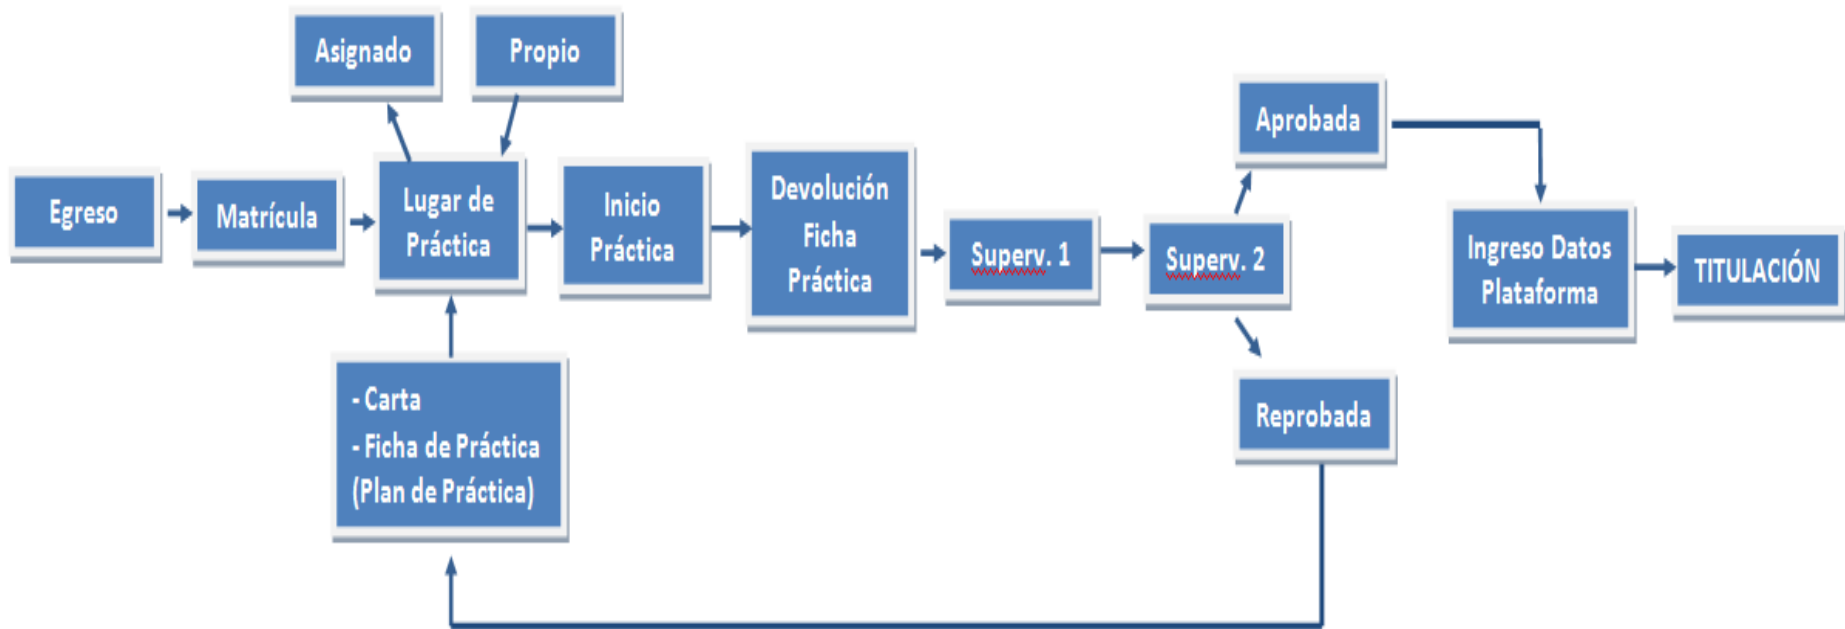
Asignado

Propio

Egreso

Matrícula

Lugar de Práctica

Inicio Práctica

Devolución Ficha Práctica

Superv. 1

Superv. 2

Aprobada

Reprobada

Ingreso Datos Plataforma

TITULACIÓN

- Carta
- Ficha de Práctica
(Plan de Práctica)